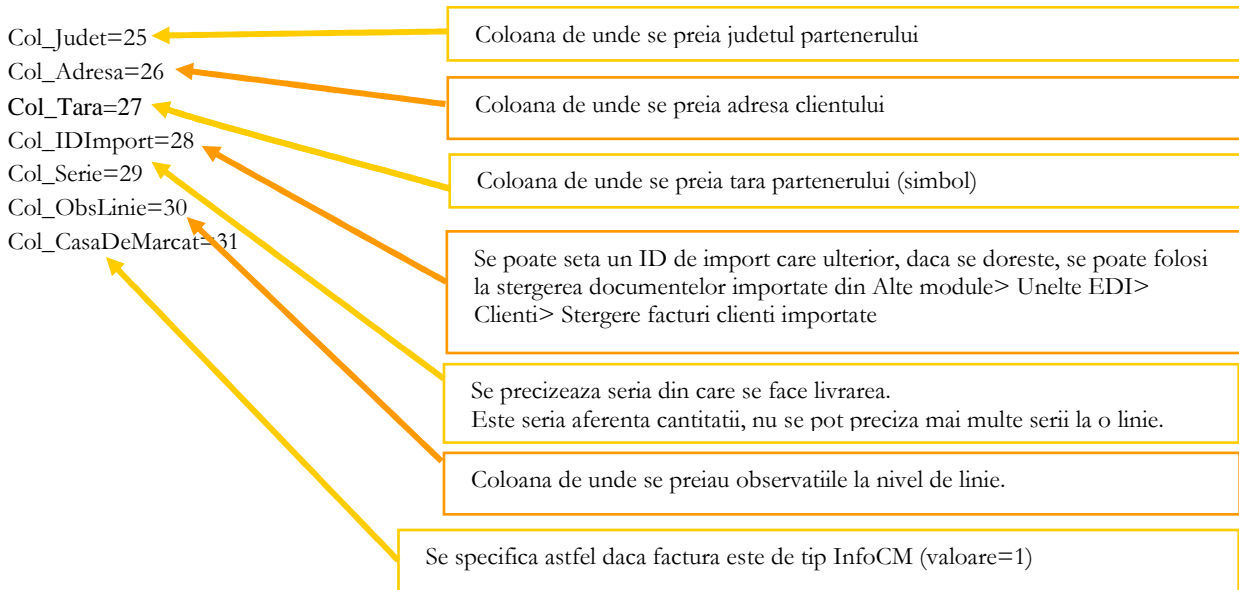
Col_Judet=25
Col_Adresa=26
Col_Tara=27
Col_IDImport=28
Col_Serie=29
Col_ObsLinie=30
Col_CasaDeMarcat=31

Coloana de unde se preia judetul partenerului

Coloana de unde se preia adresa clientului

Coloana de unde se preia tara partenerului (simbol)

Se poate seta un ID de import care ulterior, daca se doreste, se poate folosi la stergerea documentelor importate din Alte module> Unelte EDI> Clienti> Stergere facturi clienti importate

Se precizeaza seria din care se face livrarea.
Este seria aferenta cantitatii, nu se pot preciza mai multe serii la o linie.

Coloana de unde se preiau observatiile la nivel de linie.

Se specifica astfel daca factura este de tip InfoCM (valoare=1)